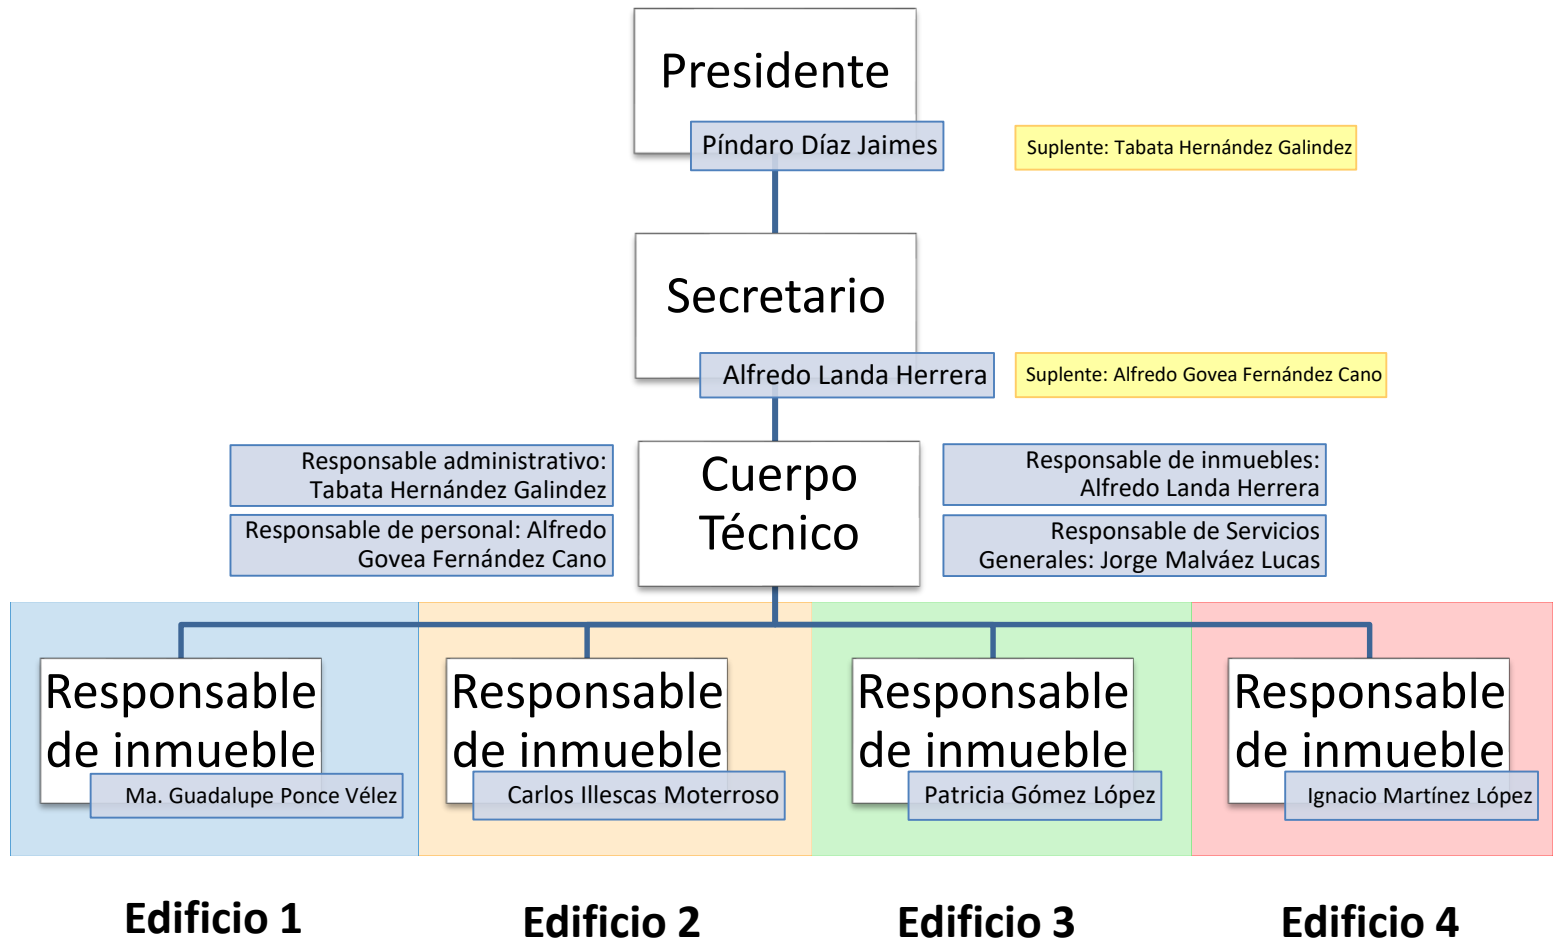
Presidente

Píndaro Díaz Jaimes

Suplente: Tabata Hernández Galindez

Secretario

Alfredo Landa Herrera

Suplente: Alfredo Govea Fernández Cano

Responsable administrativo: Tabata Hernández Galindez

Responsable de personal: Alfredo Govea Fernández Cano

Cuerpo Técnico

Responsable de inmuebles: Alfredo Landa Herrera

Responsable de Servicios Generales: Jorge Malváez Lucas

Responsable de inmueble

Ma. Guadalupe Ponce Vélez

Responsable de inmueble

Carlos Illescas Moterroso

Responsable de inmueble

Patricia Gómez López

Responsable de inmueble

Ignacio Martínez López

Edificio 1

Edificio 2

Edificio 3

Edificio 4